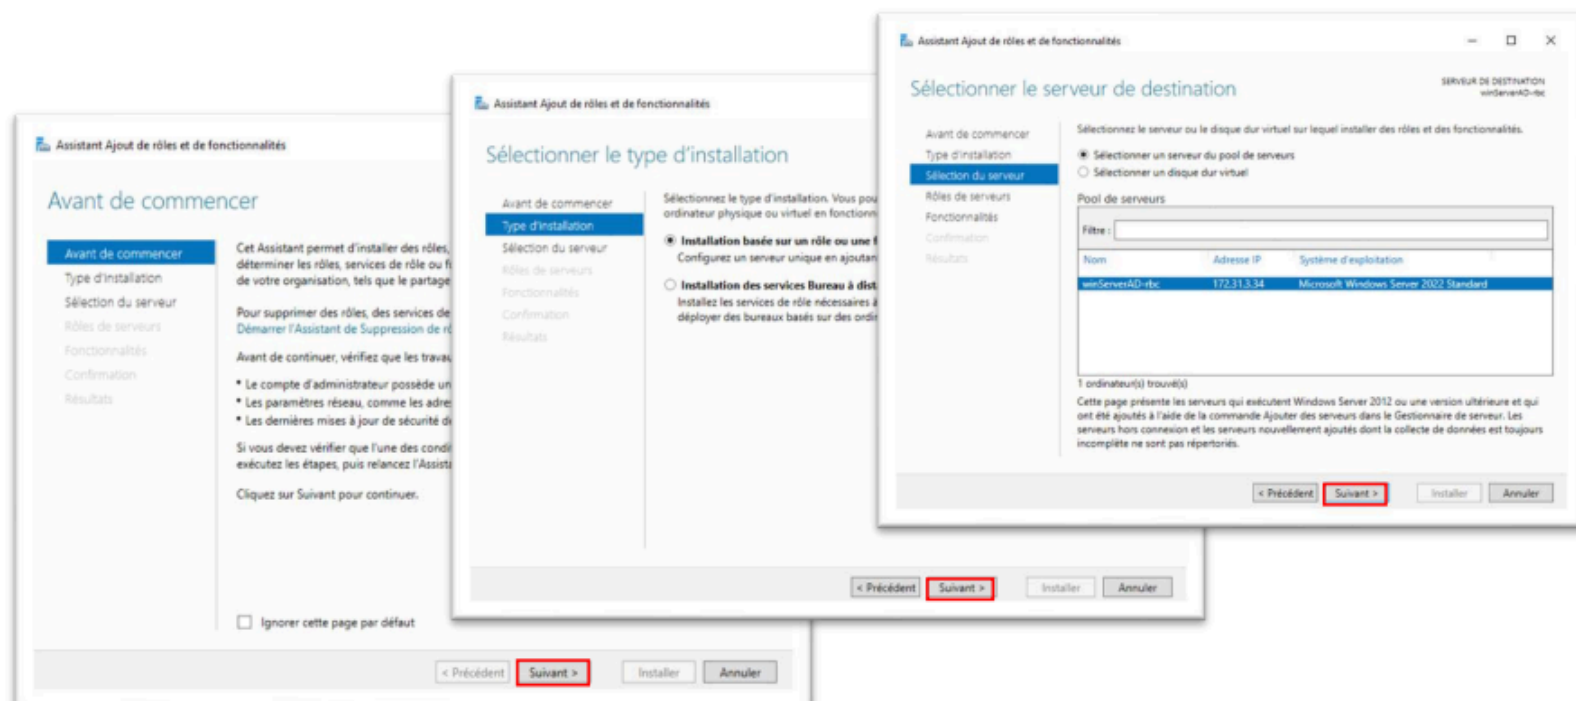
Assistant Ajout de rôles et de fonctionnalités

Avant de commencer

Avant de commencer
Type d'installation
Sélection du serveur
Rôles de serveurs
Fonctionnalités
Confirmation
Résultats

Cet Assistant permet d'installer des rôles, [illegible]
déterminer les rôles, services de rôle ou f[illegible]
de votre organisation, tels que le partage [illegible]

Pour supprimer des rôles, des services de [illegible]
Démarrer l'Assistant de Suppression de r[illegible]

Avant de continuer, vérifiez que les travau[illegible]

• Le compte d'administrateur possède un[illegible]
• Les paramètres réseau, comme les adre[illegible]
• Les dernières mises à jour de sécurité d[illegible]

Si vous devez vérifier que l'une des condi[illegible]
exécutez les étapes, puis relancez l'Assista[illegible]

Cliquez sur Suivant pour continuer.

Ignorer cette page par défaut

< Précédent Suivant > Installer Annuler

Assistant Ajout de rôles et de fonctionnalités

Sélectionner le type d'installation

Avant de commencer
Type d'installation
Sélection du serveur
Rôles de serveurs
Fonctionnalités
Confirmation
Résultats

Sélectionnez le type d'installation. Vous pou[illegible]
ordinateur physique ou virtuel en fonction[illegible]

Installation basée sur un rôle ou une f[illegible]
Configurez un serveur unique en ajoutan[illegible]

Installation des services Bureau à dist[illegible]
Installez les services de rôle nécessaires à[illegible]
déployer des bureaux basés sur des ordi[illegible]

< Précédent Suivant > Installer Annuler

Assistant Ajout de rôles et de fonctionnalités

Sélectionner le serveur de destination

SERVEUR DE DESTINATION
winServerAD-rbc

Avant de commencer
Type d'installation
Sélection du serveur
Rôles de serveurs
Fonctionnalités
Confirmation
Résultats

Sélectionnez le serveur ou le disque dur virtuel sur lequel installer des rôles et des fonctionnalités.

Sélectionner un serveur du pool de serveurs
Sélectionner un disque dur virtuel

Pool de serveurs

Filtre :

| Nom | Adresse IP | Système d'exploitation |
|---|---|---|
| winServerAD-rbc | 172.31.3.34 | Microsoft Windows Server 2022 Standard |

1 ordinateur(s) trouvé(s)

Cette page présente les serveurs qui exécutent Windows Server 2012 ou une version ultérieure et qui ont été ajoutés à l'aide de la commande Ajouter des serveurs dans le Gestionnaire de serveur. Les serveurs hors connexion et les serveurs nouvellement ajoutés dont la collecte de données est toujours incomplète ne sont pas répertoriés.

< Précédent Suivant > Installer Annuler